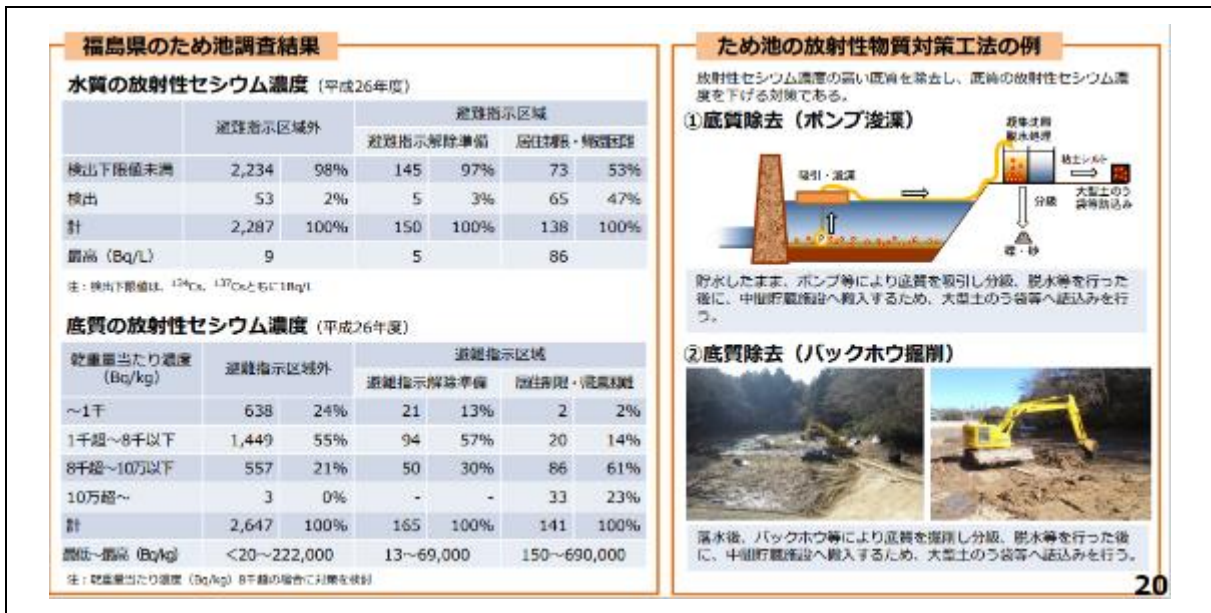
福島県のため池調査結果

水質の放射性セシウム濃度（平成26年度）

| | 避難指示区域外 | | 避難指示区域 | | | |
|---|---|---|---|---|---|---|
| | | | 避難指示解除準備 | | 居住制限・帰還困難 | |
| 検出下限値未満 | 2,234 | 98% | 145 | 97% | 73 | 53% |
| 検出 | 53 | 2% | 5 | 3% | 65 | 47% |
| 計 | 2,287 | 100% | 150 | 100% | 138 | 100% |
| 最高（Bq/L） | 9 | | 5 | | 86 | |

注：検出下限値は、$^{134}$Cs、$^{137}$Csともに1Bq/L

底質の放射性セシウム濃度（平成26年度）

| 乾重量当たり濃度 (Bq/kg) | 避難指示区域外 | | 避難指示区域 | | | |
|---|---|---|---|---|---|---|
| | | | 避難指示解除準備 | | 居住制限・帰還困難 | |
| ～1千 | 638 | 24% | 21 | 13% | 2 | 2% |
| 1千超～8千以下 | 1,449 | 55% | 94 | 57% | 20 | 14% |
| 8千超～10万以下 | 557 | 21% | 50 | 30% | 86 | 61% |
| 10万超～ | 3 | 0% | - | - | 33 | 23% |
| 計 | 2,647 | 100% | 165 | 100% | 141 | 100% |
| 最低～最高（Bq/kg） | <20～222,000 | | 13～69,000 | | 150～690,000 | |

注：乾重量当たり濃度（Bq/kg）8千超の場合で対策を検討

ため池の放射性物質対策工法の例

放射性セシウム濃度の高い底質を除去し、底質の放射性セシウム濃度を下げる対策である。

①底質除去（ポンプ浚渫）

吸引・浚渫
凝集沈殿
脱水処理
粘土シルト
分級
大型土のう
袋等詰込み
礫・砂

貯水したまま、ポンプ等により底質を吸引し分級、脱水等を行った後に、中間貯蔵施設へ搬入するため、大型土のう袋等へ詰込みを行う。

②底質除去（バックホウ掘削）

落水後、バックホウ等により底質を掘削し分級、脱水等を行った後に、中間貯蔵施設へ搬入するため、大型土のう袋等へ詰込みを行う。

20